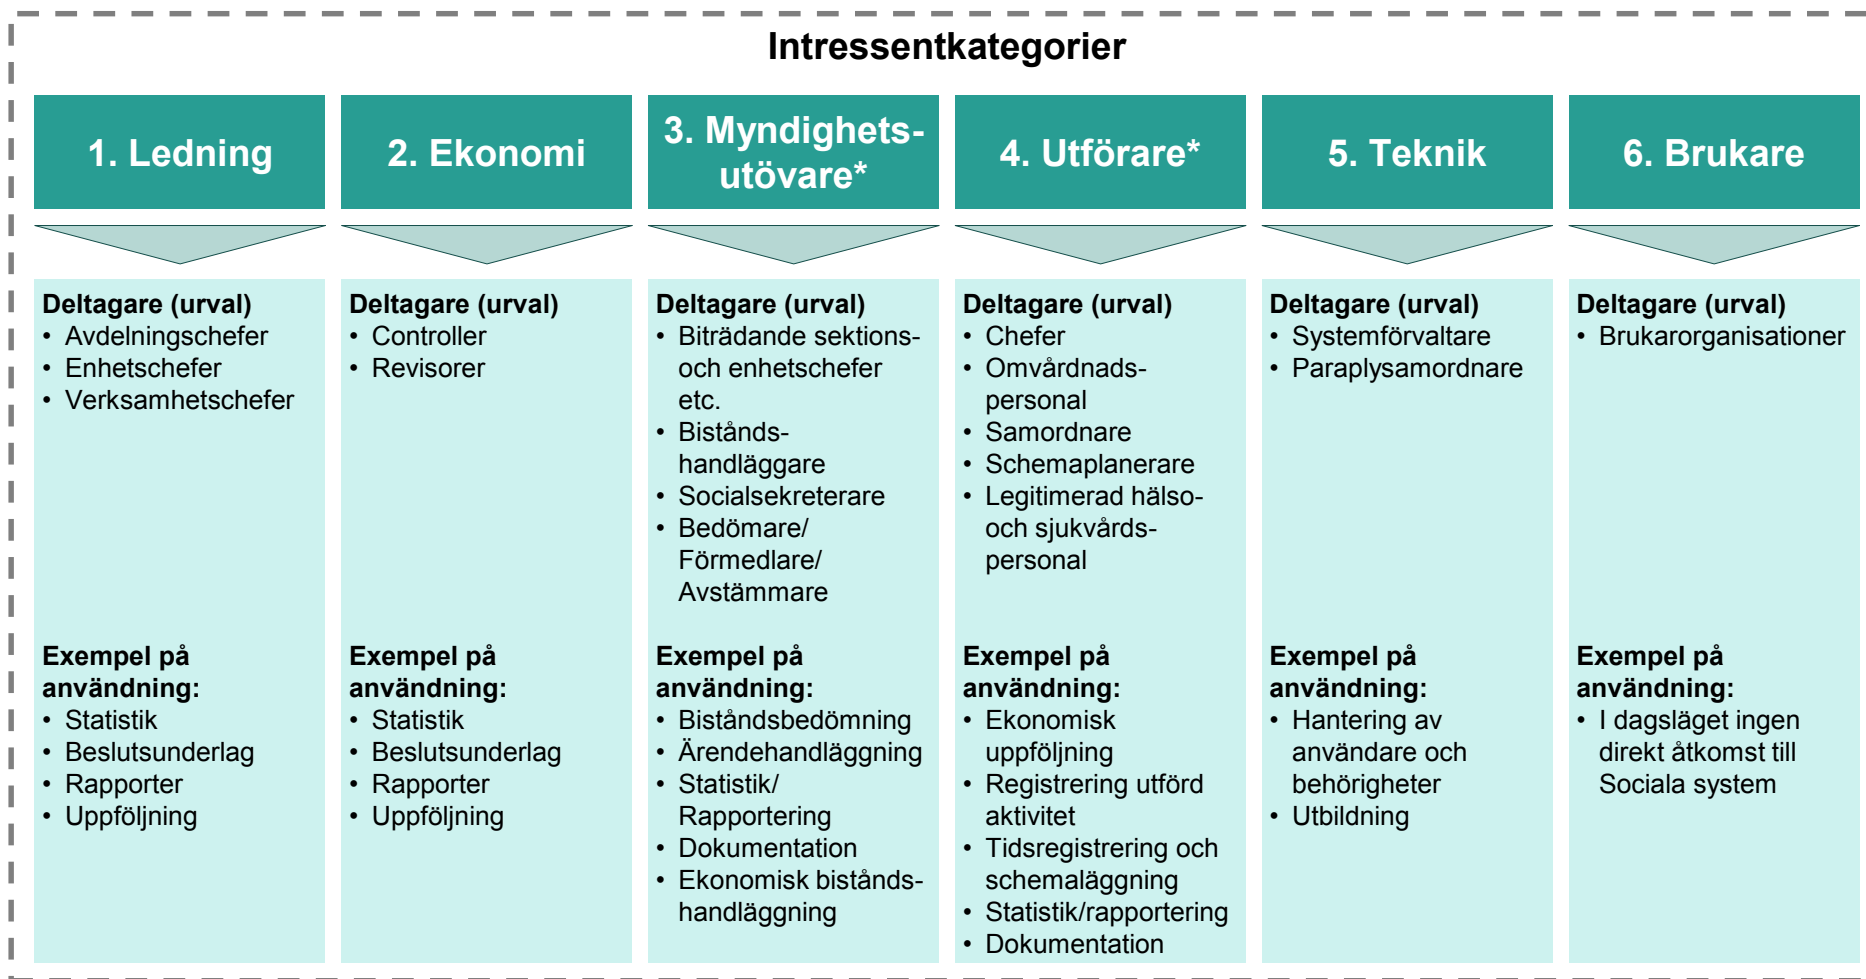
Intressentkategorier

1. Ledning

Deltagare (urval)
• Avdelningschefer
• Enhetschefer
• Verksamhetschefer

Exempel på användning:
• Statistik
• Beslutsunderlag
• Rapporter
• Uppföljning

2. Ekonomi

Deltagare (urval)
• Controller
• Revisorer

Exempel på användning:
• Statistik
• Beslutsunderlag
• Rapporter
• Uppföljning

3. Myndighetsutövare*

Deltagare (urval)
• Biträdande sektions- och enhetschefer etc.
• Biståndshandläggare
• Socialsekreterare
• Bedömare/ Förmedlare/ Avstämmare

Exempel på användning:
• Biståndsbedömning
• Ärendehandläggning
• Statistik/ Rapportering
• Dokumentation
• Ekonomisk biståndshandläggning

4. Utförare*

Deltagare (urval)
• Chefer
• Omvårdnadspersonal
• Samordnare
• Schemaplanerare
• Legitimerad hälso- och sjukvårdspersonal

Exempel på användning:
• Ekonomisk uppföljning
• Registrering utförd aktivitet
• Tidsregistrering och schemaläggning
• Statistik/rapportering
• Dokumentation

5. Teknik

Deltagare (urval)
• Systemförvaltare
• Paraplysamordnare

Exempel på användning:
• Hantering av användare och behörigheter
• Utbildning

6. Brukare

Deltagare (urval)
• Brukarorganisationer

Exempel på användning:
• I dagsläget ingen direkt åtkomst till Sociala system